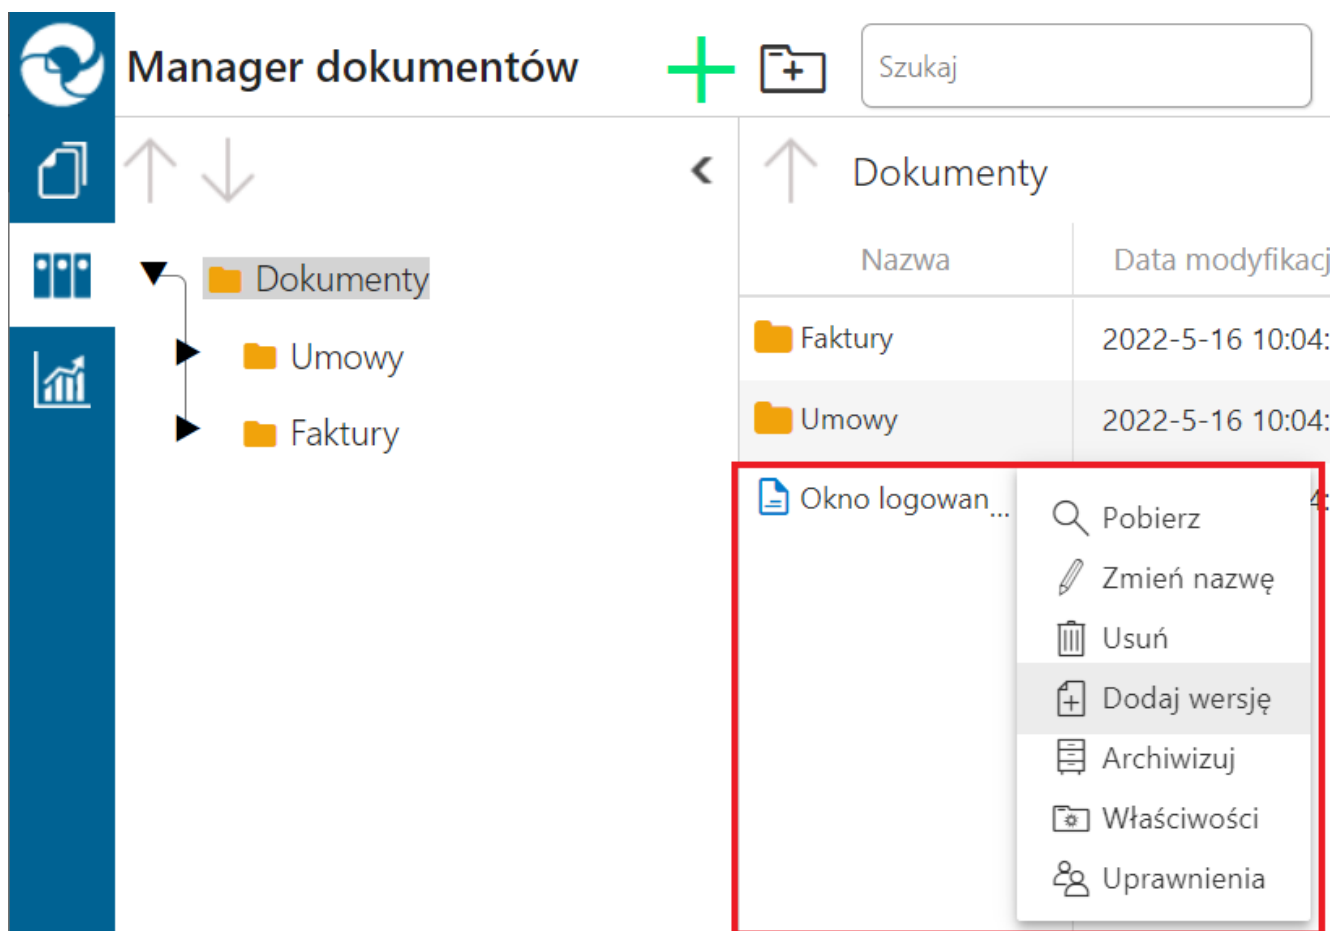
Manager dokumentów

Szukaj

Dokumenty

Umowy

Faktury

Dokumenty

| Nazwa | Data modyfikacj |
|---|---|
| Faktury | 2022-5-16 10:04: |
| Umowy | 2022-5-16 10:04: |
| Okno logowan... | 4: |

Pobierz
Zmień nazwę
Usuń
Dodaj wersję
Archiwizuj
Właściwości
Uprawnienia